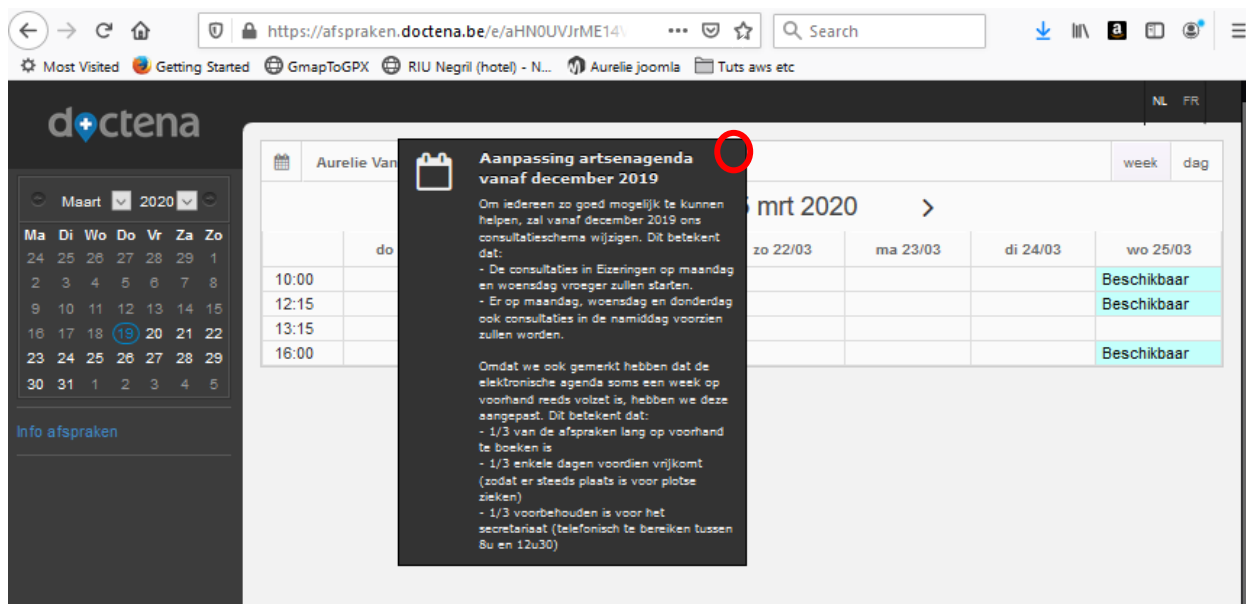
https://afspraken.doctena.be/e/aHN0UVJrME14\

Search

Most Visited  Getting Started  GmapToGPX  RIU Negril (hotel) - N...  Aurelie joomla  Tuts aws etc

doctena

NL FR

Maart 2020

| Ma | Di | Wo | Do | Vr | Za | Zo |
|---|---|---|---|---|---|---|
| 24 | 25 | 26 | 27 | 28 | 29 | 1 |
| 2 | 3 | 4 | 5 | 6 | 7 | 8 |
| 9 | 10 | 11 | 12 | 13 | 14 | 15 |
| 16 | 17 | 18 | 19 | 20 | 21 | 22 |
| 23 | 24 | 25 | 26 | 27 | 28 | 29 |
| 30 | 31 | 1 | 2 | 3 | 4 | 5 |

Info afspraken

Aurelie Van

week dag

5 mrt 2020 >

| | do | zo 22/03 | ma 23/03 | di 24/03 | wo 25/03 |
|---|---|---|---|---|---|
| 10:00 | | | | | Beschikbaar |
| 12:15 | | | | | Beschikbaar |
| 13:15 | | | | | |
| 16:00 | | | | | Beschikbaar |

Aanpassing artsenagenda vanaf december 2019

Om iedereen zo goed mogelijk te kunnen helpen, zal vanaf december 2019 ons consultatieschema wijzigen. Dit betekent dat:
- De consultaties in Eizeringen op maandag en woensdag vroeger zullen starten.
- Er op maandag, woensdag en donderdag ook consultaties in de namiddag voorzien zullen worden.

Omdat we ook gemerkt hebben dat de elektronische agenda soms een week op voorhand reeds volzet is, hebben we deze aangepast. Dit betekent dat:
- 1/3 van de afspraken lang op voorhand te boeken is
- 1/3 enkele dagen voordien vrijkomt (zodat er steeds plaats is voor plotse zieken)
- 1/3 voorbehouden is voor het secretariaat (telefonisch te bereiken tussen 8u en 12u30)